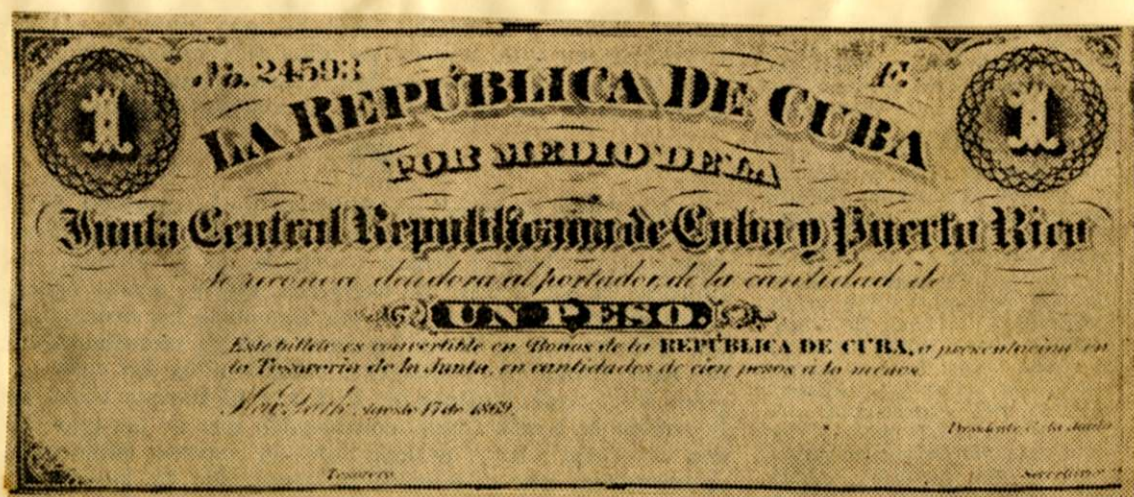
№. 24593

F.

1

1

LA REPÚBLICA DE CUBA

POR MEDIO DE LA

Junta Central Republicana de Cuba y Puerto Rico

Se reconoce deudora al portador, de la cantidad de

UN PESO.

Este billete es convertible en Bonos de la REPÚBLICA DE CUBA, á presentacion en la Tesorería de la Junta, en cantidades de cien pesos á lo menos.

Nueva York, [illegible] 17 de 1869.

Presidente de la Junta

Tesorero

Secretario